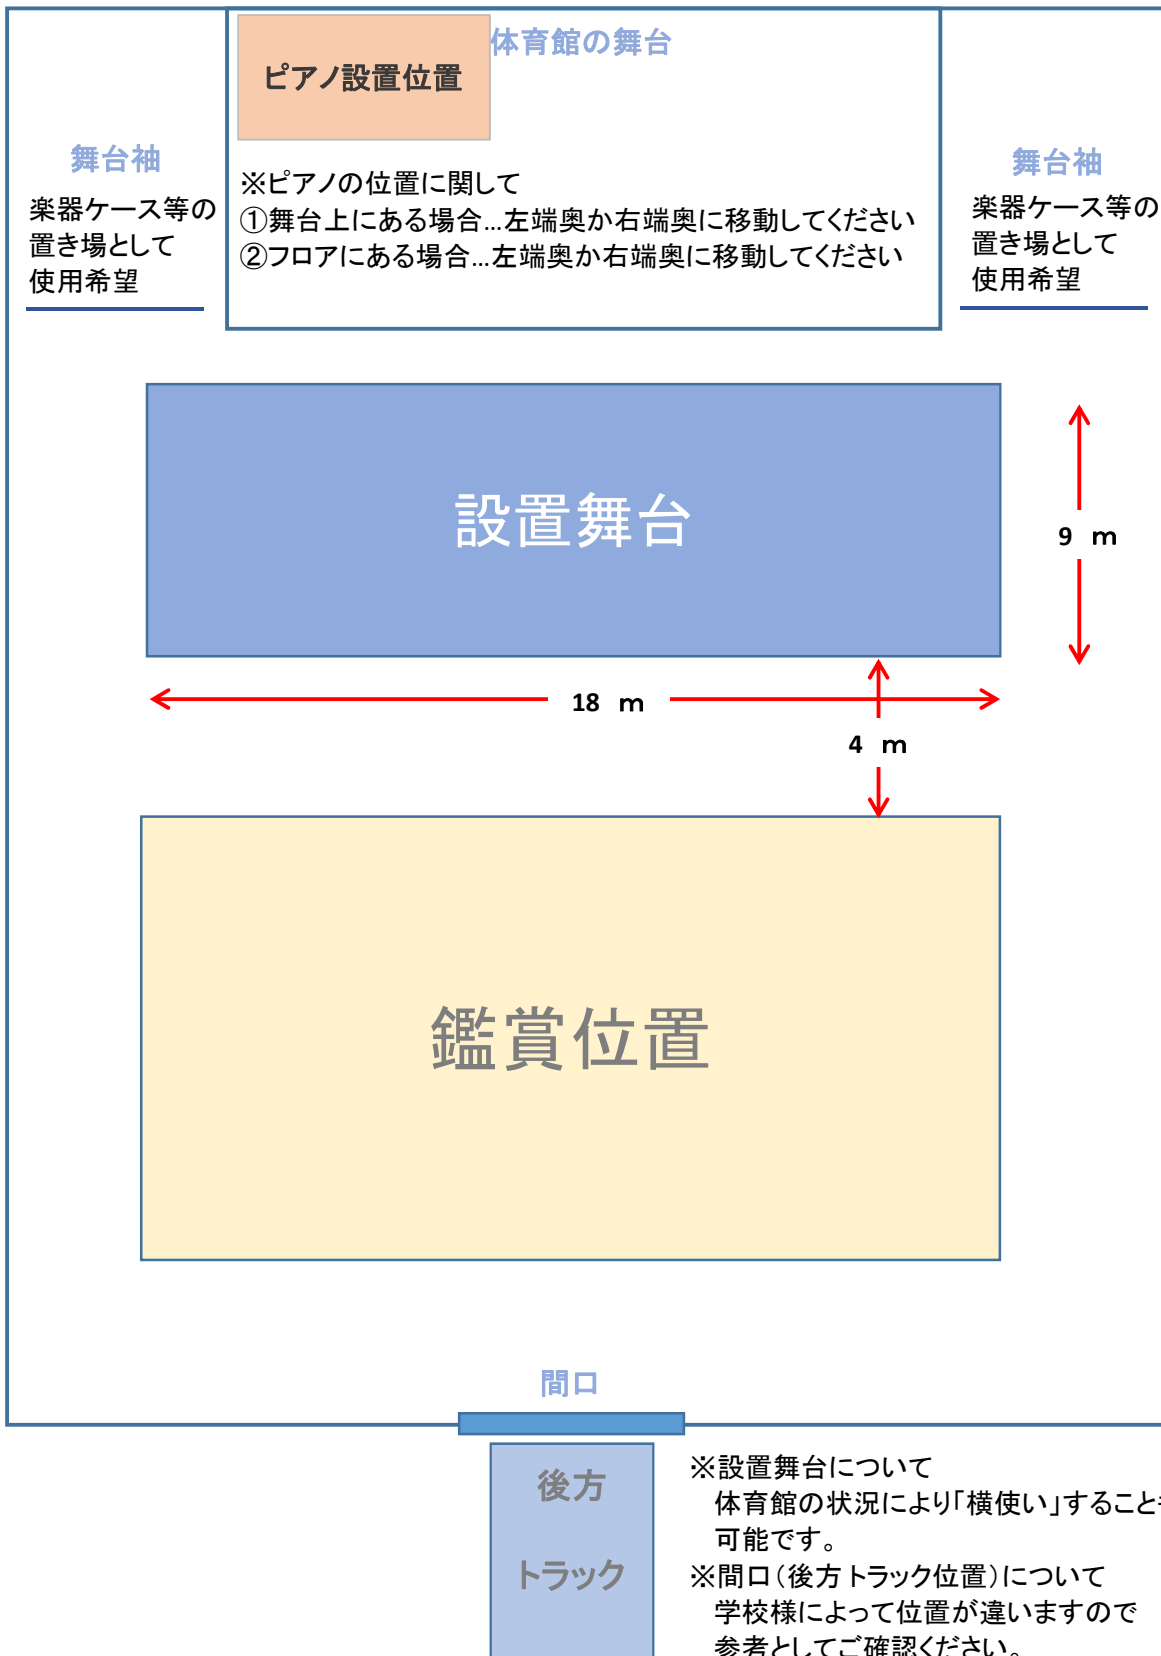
ピアノ設置位置

体育館の舞台

舞台袖
楽器ケース等の置き場として使用希望

※ピアノの位置に関して
①舞台上にある場合…左端奥か右端奥に移動してください
②フロアにある場合…左端奥か右端奥に移動してください

舞台袖
楽器ケース等の置き場として使用希望

設置舞台

9 m

18 m

4 m

鑑賞位置

間口

後方

トラック

※設置舞台について
体育館の状況により「横使い」すること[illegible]可能です。
※間口（後方トラック位置）について
学校様によって位置が違いますので参考としてご確認ください。